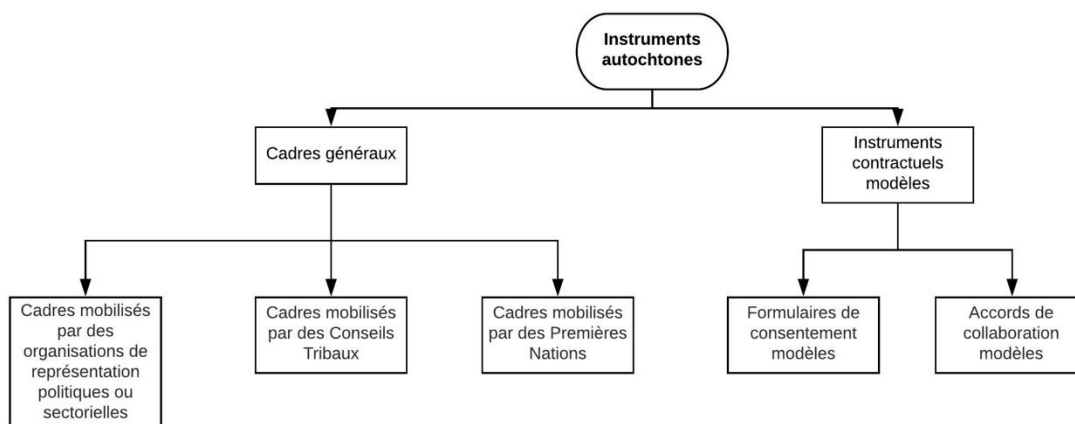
Instruments autochtones

Cadres généraux

Instruments contractuels modèles

Cadres mobilisés par des organisations de représentation politiques ou sectorielles

Cadres mobilisés par des Conseils Tribaux

Cadres mobilisés par des Premières Nations

Formulaires de consentement modèles

Accords de collaboration modèles